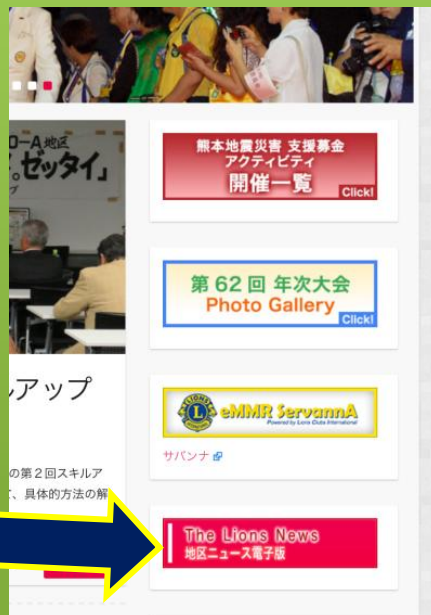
30-A地区
「ゼッタイ」

ルアップ

の第２回スキルア
、具体的方法の解

熊本地震災害 支援募金
アクティビティ
開催一覧
Click!

第62回 年次大会
Photo Gallery
Click!

LIONS
eMMR ServannA
Powered by Lions Clubs International

サバンナ

The Lions News
地区ニュース電子版